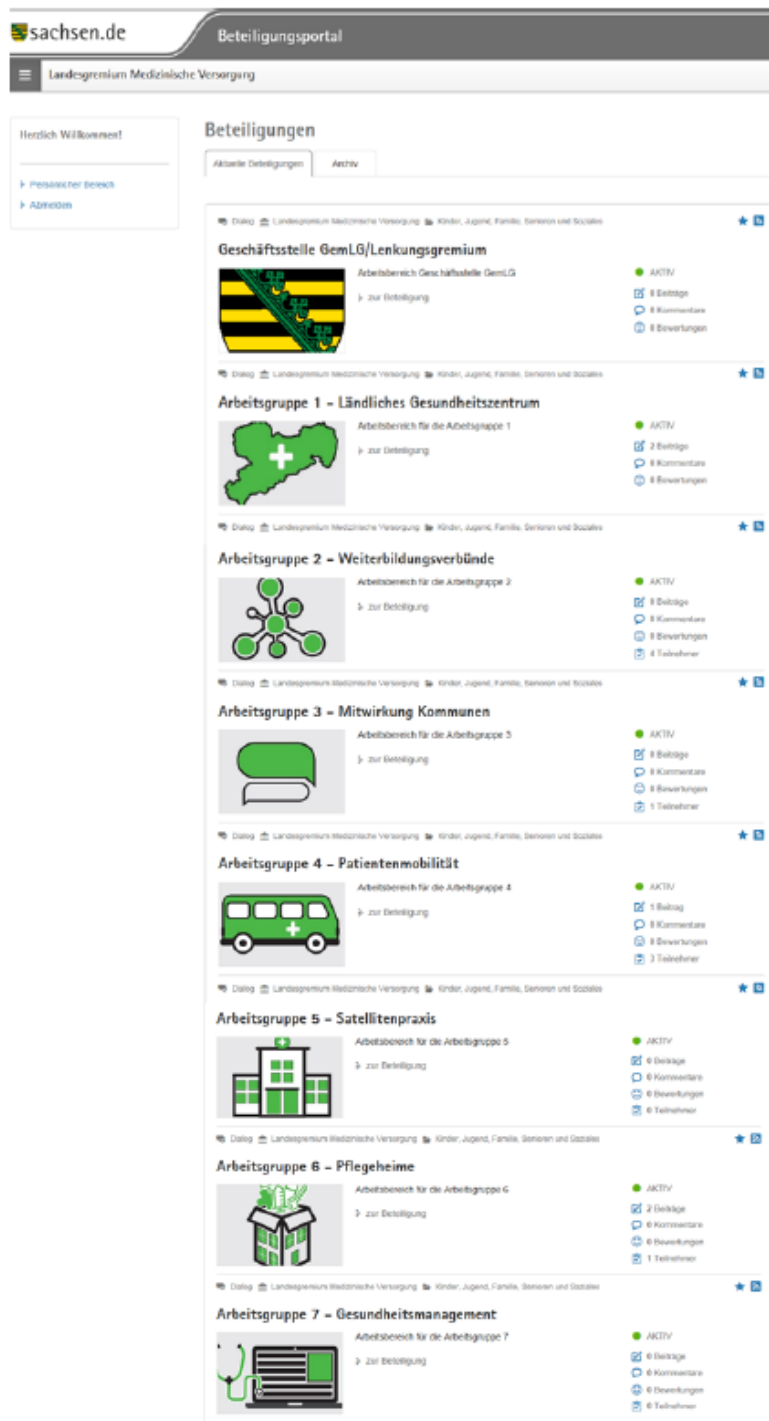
sachsen.de

Beteiligungsportal

Landesgremium Medizinische Versorgung

Herzlich Willkommen!

Persönlicher Bereich

Abmelden

Beteiligungen

Aktuelle Beteiligungen | Archiv

Dialog Landesgremium Medizinische Versorgung Kinder, Jugend, Familie, Senioren und Soziales

Geschäftsstelle GemLG/Lenkungsgremium

Arbeitsbereich Geschäftsstelle GemLG

zur Beteiligung

AKTIV
0 Beiträge
0 Kommentare
0 Bewertungen

Dialog Landesgremium Medizinische Versorgung Kinder, Jugend, Familie, Senioren und Soziales

Arbeitsgruppe 1 – Ländliches Gesundheitszentrum

Arbeitsbereich für die Arbeitsgruppe 1

zur Beteiligung

AKTIV
2 Beiträge
0 Kommentare
0 Bewertungen

Dialog Landesgremium Medizinische Versorgung Kinder, Jugend, Familie, Senioren und Soziales

Arbeitsgruppe 2 – Weiterbildungsverbünde

Arbeitsbereich für die Arbeitsgruppe 2

zur Beteiligung

AKTIV
0 Beiträge
0 Kommentare
0 Bewertungen
4 Teilnehmer

Dialog Landesgremium Medizinische Versorgung Kinder, Jugend, Familie, Senioren und Soziales

Arbeitsgruppe 3 – Mitwirkung Kommunen

Arbeitsbereich für die Arbeitsgruppe 3

zur Beteiligung

AKTIV
0 Beiträge
0 Kommentare
0 Bewertungen
1 Teilnehmer

Dialog Landesgremium Medizinische Versorgung Kinder, Jugend, Familie, Senioren und Soziales

Arbeitsgruppe 4 – Patientenmobilität

Arbeitsbereich für die Arbeitsgruppe 4

zur Beteiligung

AKTIV
1 Beitrag
0 Kommentare
0 Bewertungen
3 Teilnehmer

Dialog Landesgremium Medizinische Versorgung Kinder, Jugend, Familie, Senioren und Soziales

Arbeitsgruppe 5 – Satellitenpraxis

Arbeitsbereich für die Arbeitsgruppe 5

zur Beteiligung

AKTIV
0 Beiträge
0 Kommentare
0 Bewertungen
0 Teilnehmer

Dialog Landesgremium Medizinische Versorgung Kinder, Jugend, Familie, Senioren und Soziales

Arbeitsgruppe 6 – Pflegeheime

Arbeitsbereich für die Arbeitsgruppe 6

zur Beteiligung

AKTIV
2 Beiträge
0 Kommentare
0 Bewertungen
1 Teilnehmer

Dialog Landesgremium Medizinische Versorgung Kinder, Jugend, Familie, Senioren und Soziales

Arbeitsgruppe 7 – Gesundheitsmanagement

Arbeitsbereich für die Arbeitsgruppe 7

zur Beteiligung

AKTIV
0 Beiträge
0 Kommentare
0 Bewertungen
0 Teilnehmer